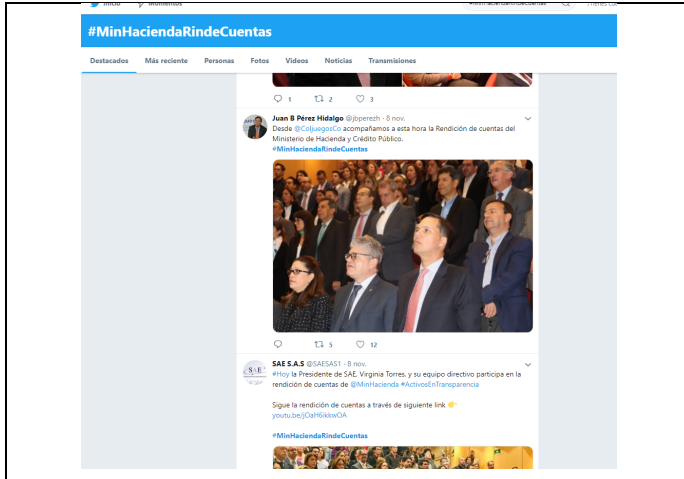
Inicio Momentos #MinHaciendaRindeCuentas Tienes cu

#MinHaciendaRindeCuentas

Destacados Más reciente Personas Fotos Videos Noticias Transmisiones

1 2 3

Juan B Pérez Hidalgo @jbperezh · 8 nov.
Desde @ColjuegosCo acompañamos a esta hora la Rendición de cuentas del Ministerio de Hacienda y Crédito Público.
#MinHaciendaRindeCuentas

5 12

SAE S.A.S @SAESAS1 · 8 nov.
#Hoy la Presidente de SAE, Virginia Torres, y su equipo directivo participa en la rendición de cuentas de @MinHacienda #ActivosEnTransparencia

Sigue la rendición de cuentas a través de siguiente link 👉
youtu.be/jOaH6ikkwOA

#MinHaciendaRindeCuentas